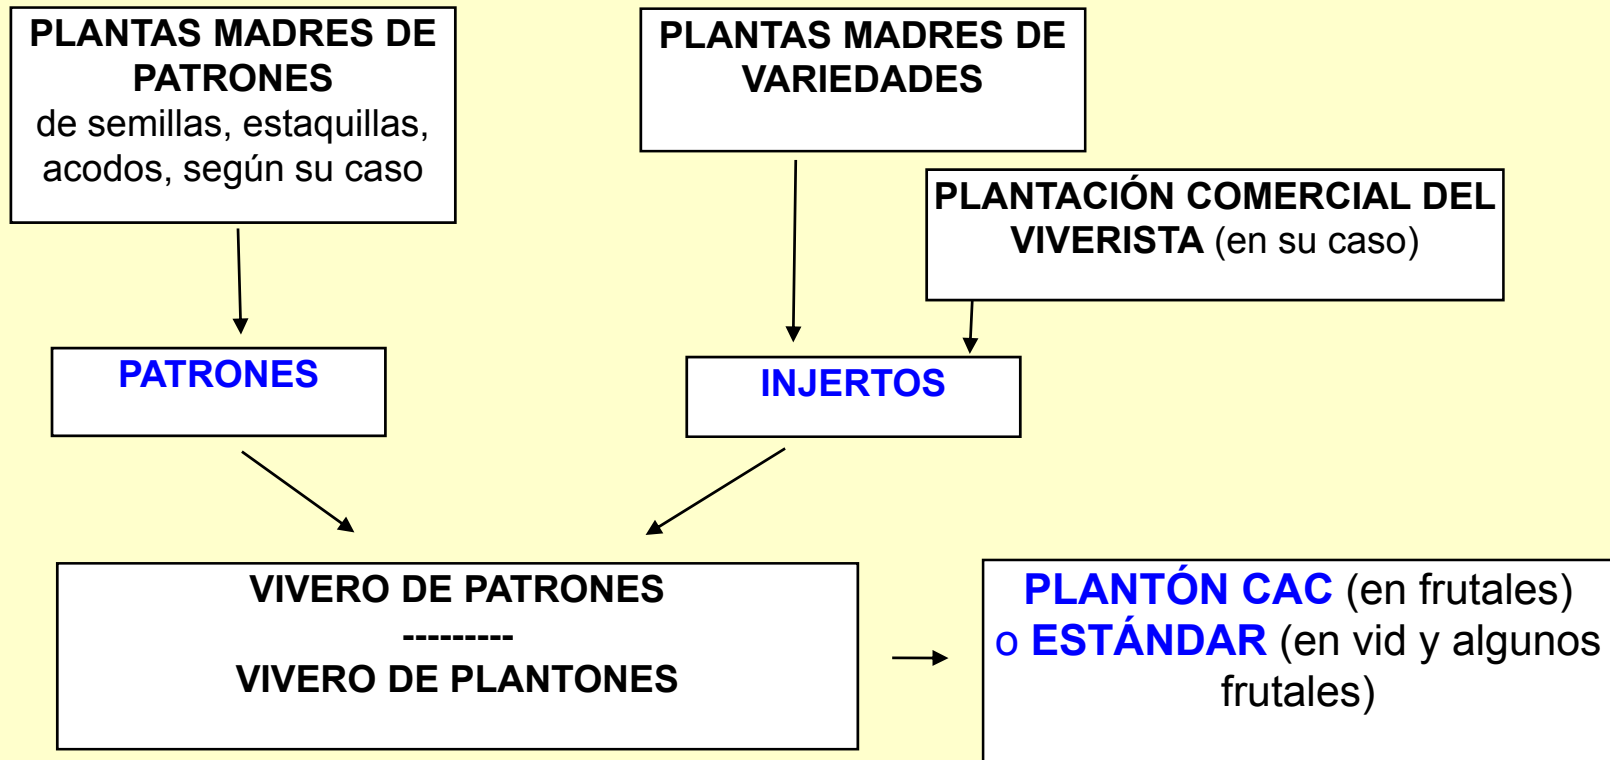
PLANTAS MADRES DE PATRONES
de semillas, estaquillas, acodos, según su caso

PLANTAS MADRES DE VARIEDADES

PLANTACIÓN COMERCIAL DEL VIVERISTA (en su caso)

PATRONES

INJERTOS

VIVERO DE PATRONES
---------
VIVERO DE PLANTONES

PLANTÓN CAC (en frutales) o ESTÁNDAR (en vid y algunos frutales)